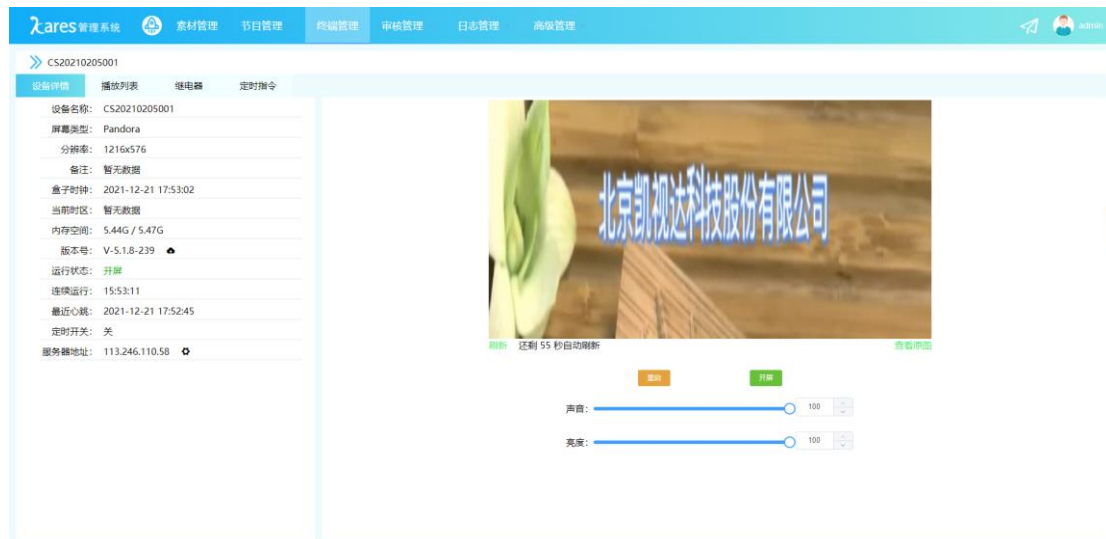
λares管理系统 素材管理 节目管理 终端管理 审核管理 日志管理 高级管理 admin

CS20210205001

设备详情 播放列表 继电器 定时指令

设备名称: CS20210205001
屏幕类型: Pandora
分辨率: 1216x576
备注: 暂无数据
盒子时钟: 2021-12-21 17:53:02
当前时区: 暂无数据
内存空间: 5.44G / 5.47G
版本号: V-5.1.8-239
运行状态: 开屏
连续运行: 15:53:11
最近心跳: 2021-12-21 17:52:45
定时开关: 关
服务器地址: 113.246.110.58

北京凯视达科技股份有限公司

刷新 还剩 55 秒自动刷新 查看原图

重启 开屏

声音: 100

亮度: 100